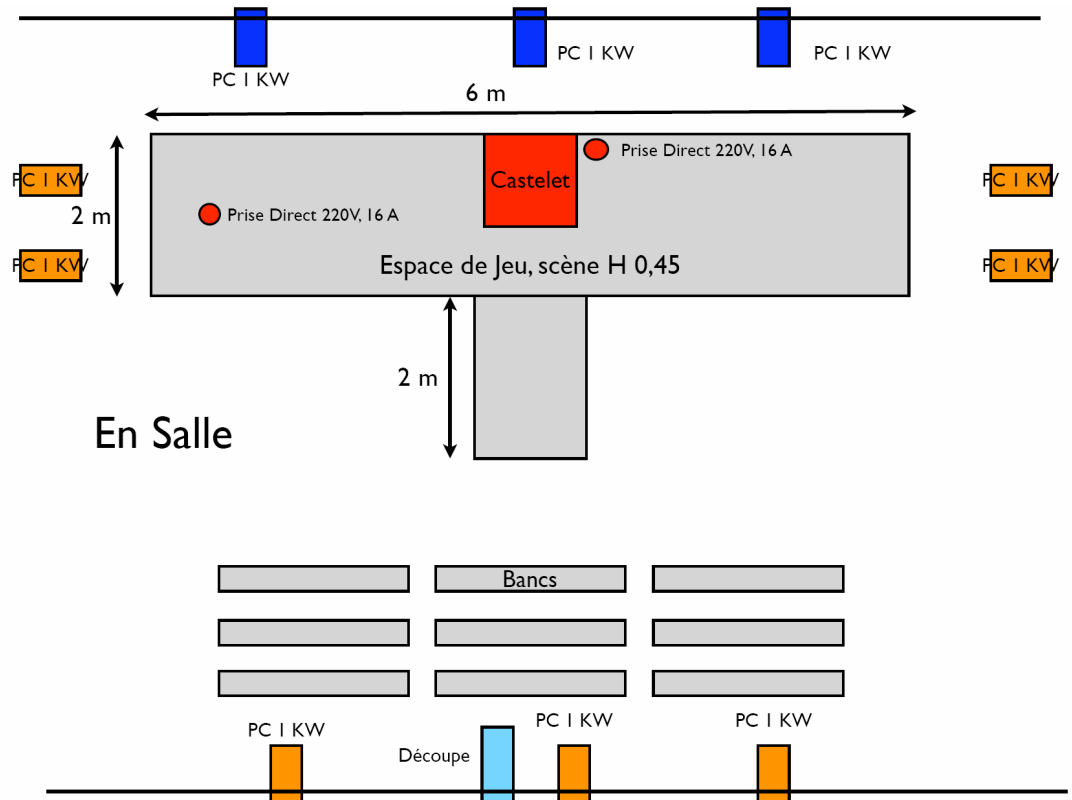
PC 1 KW

PC 1 KW

PC 1 KW

6 m

PC 1 KW

PC 1 KW

2 m

Castelet

Prise Direct 220V, 16 A

Prise Direct 220V, 16 A

PC 1 KW

PC 1 KW

Espace de Jeu, scène H 0,45

2 m

En Salle

Bancs

PC 1 KW

Découpe

PC 1 KW

PC 1 KW